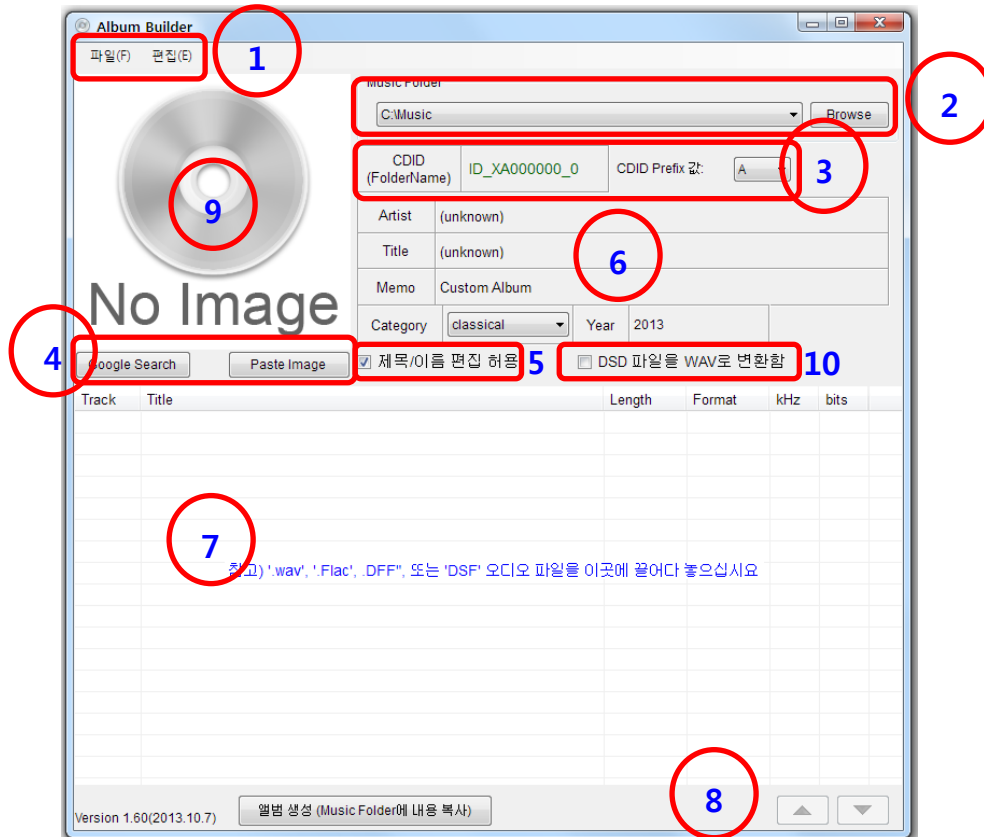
Album Builder

파일(F) 편집(E)

1

Music Folder

C:\Music

Browse

2

CDID (FolderName)

ID_XA000000_0

CDID Prefix 값:

A

3

9

Artist

(unknown)

Title

(unknown)

6

Memo

Custom Album

No Image

Category

classical

Year

2013

4

Google Search

Paste Image

제목/이름 편집 허용

5

DSD 파일을 WAV로 변환함

10

| Track | Title | Length | Format | kHz | bits |
|---|---|---|---|---|---|

7

참고) '.wav', '.Flac', .DFF", 또는 'DSF' 오디오 파일을 이곳에 끌어다 놓으십시요

8

Version 1.60(2013.10.7)

앨범 생성 (Music Folder에 내용 복사)